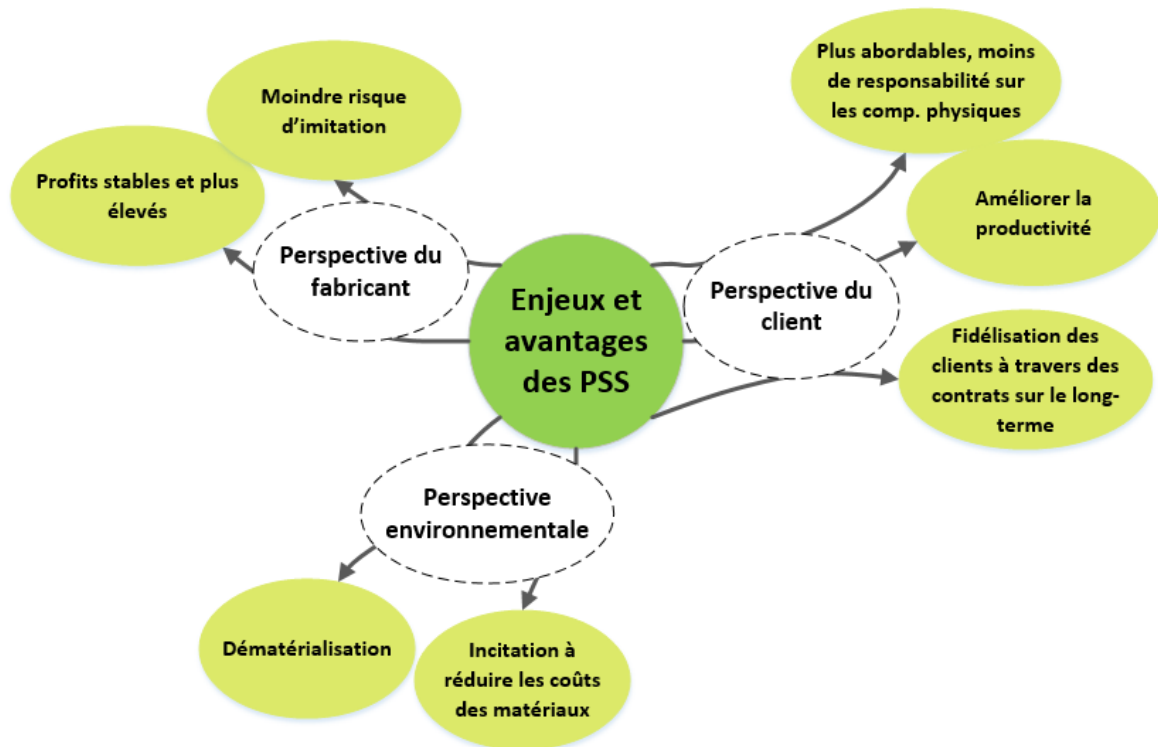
Enjeux et avantages des PSS

Perspective du fabricant

Moindre risque d'imitation

Profits stables et plus élevés

Perspective du client

Plus abordables, moins de responsabilité sur les comp. physiques

Améliorer la productivité

Fidélisation des clients à travers des contrats sur le long-terme

Perspective environnementale

Dématérialisation

Incitation à réduire les coûts des matériaux